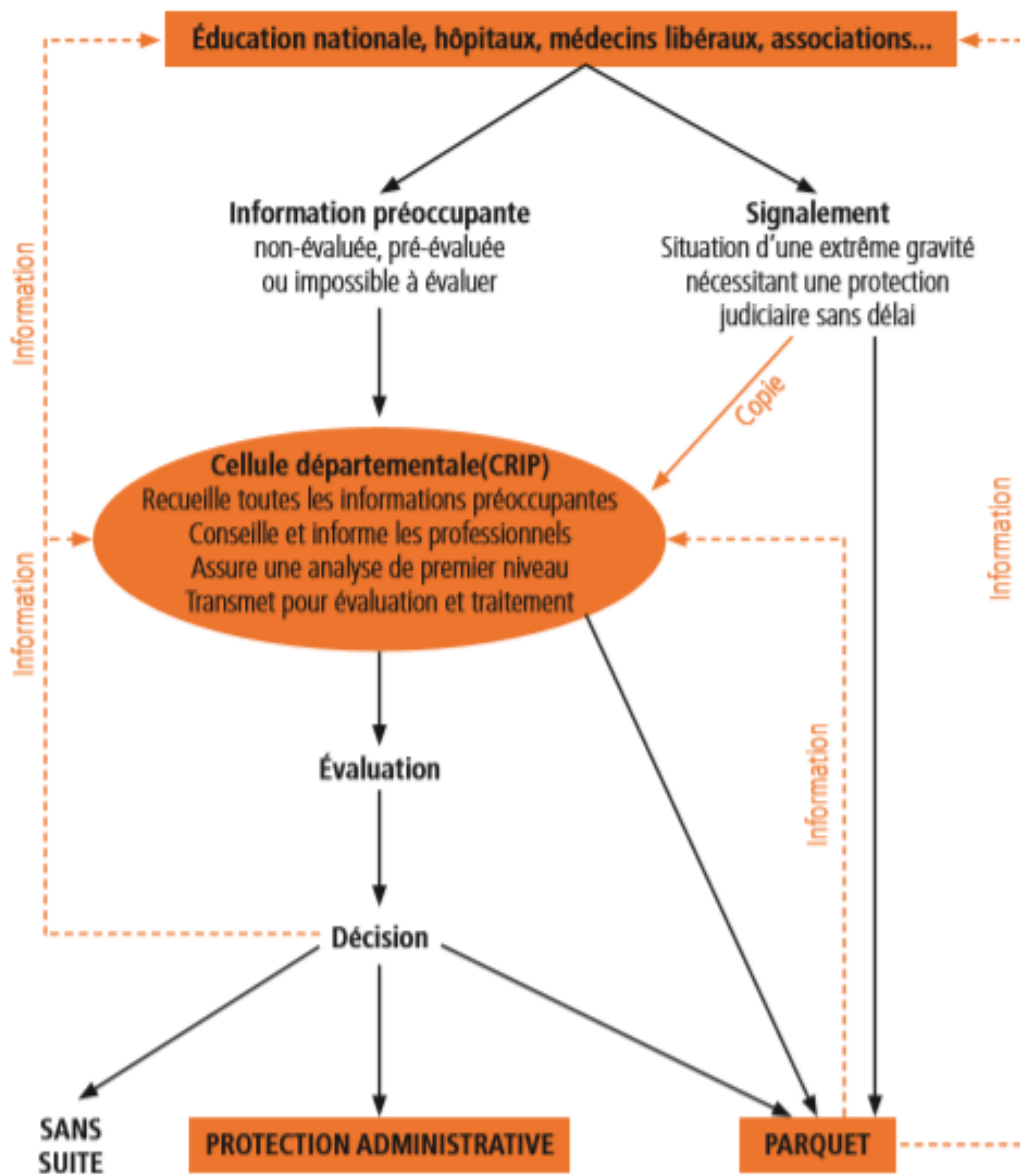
Éducation nationale, hôpitaux, médecins libéraux, associations...

Information

Information préoccupante
non-évaluée, pré-évaluée ou impossible à évaluer

Signalement
Situation d'une extrême gravité nécessitant une protection judiciaire sans délai

Copie

Cellule départementale(CRIP)
Recueille toutes les informations préoccupantes
Conseille et informe les professionnels
Assure une analyse de premier niveau
Transmet pour évaluation et traitement

Information

Information

Information

Évaluation

Décision

SANS SUITE

PROTECTION ADMINISTRATIVE

PARQUET